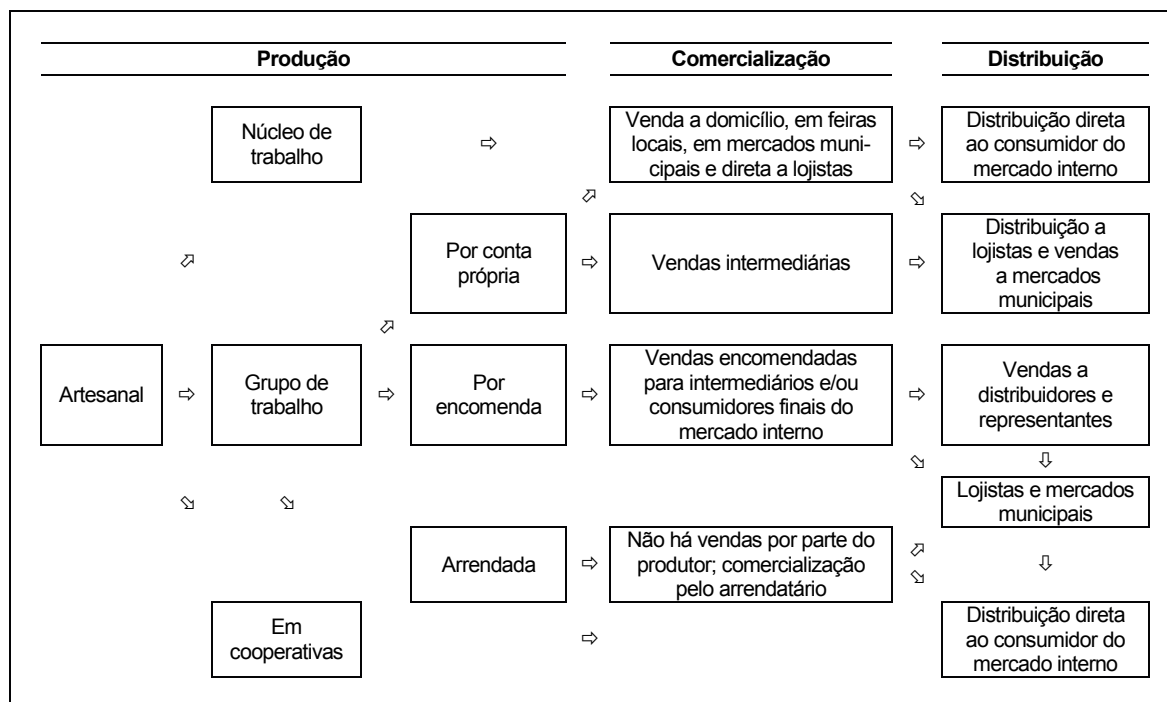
Produção

Comercialização

Distribuição

Núcleo de trabalho

⇨

Venda a domicílio, em feiras locais, em mercados municipais e direta a lojistas

⇨

Distribuição direta ao consumidor do mercado interno

Por conta própria

⇨

Vendas intermediárias

⇨

Distribuição a lojistas e vendas a mercados municipais

Artesanal

⇨

Grupo de trabalho

⇨

Por encomenda

⇨

Vendas encomendadas para intermediários e/ou consumidores finais do mercado interno

⇨

Vendas a distribuidores e representantes

Lojistas e mercados municipais

Arrendada

⇨

Não há vendas por parte do produtor; comercialização pelo arrendatário

Em cooperativas

⇨

Distribuição direta ao consumidor do mercado interno